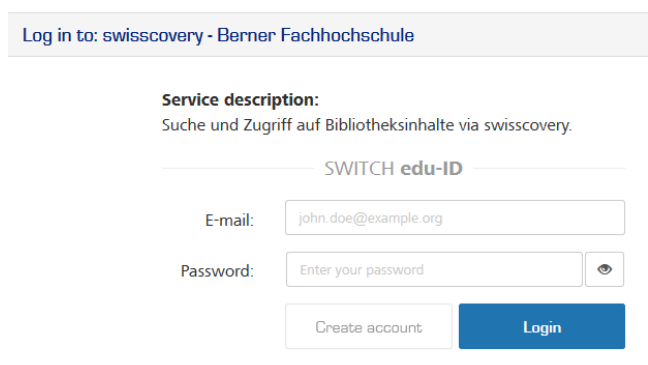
Log in to: swisscovery - Berner Fachhochschule

Service description:
Suche und Zugriff auf Bibliotheksinhalte via swisscovery.

SWITCH edu-ID

E-mail: john.doe@example.org

Password: Enter your password

Create account

Login